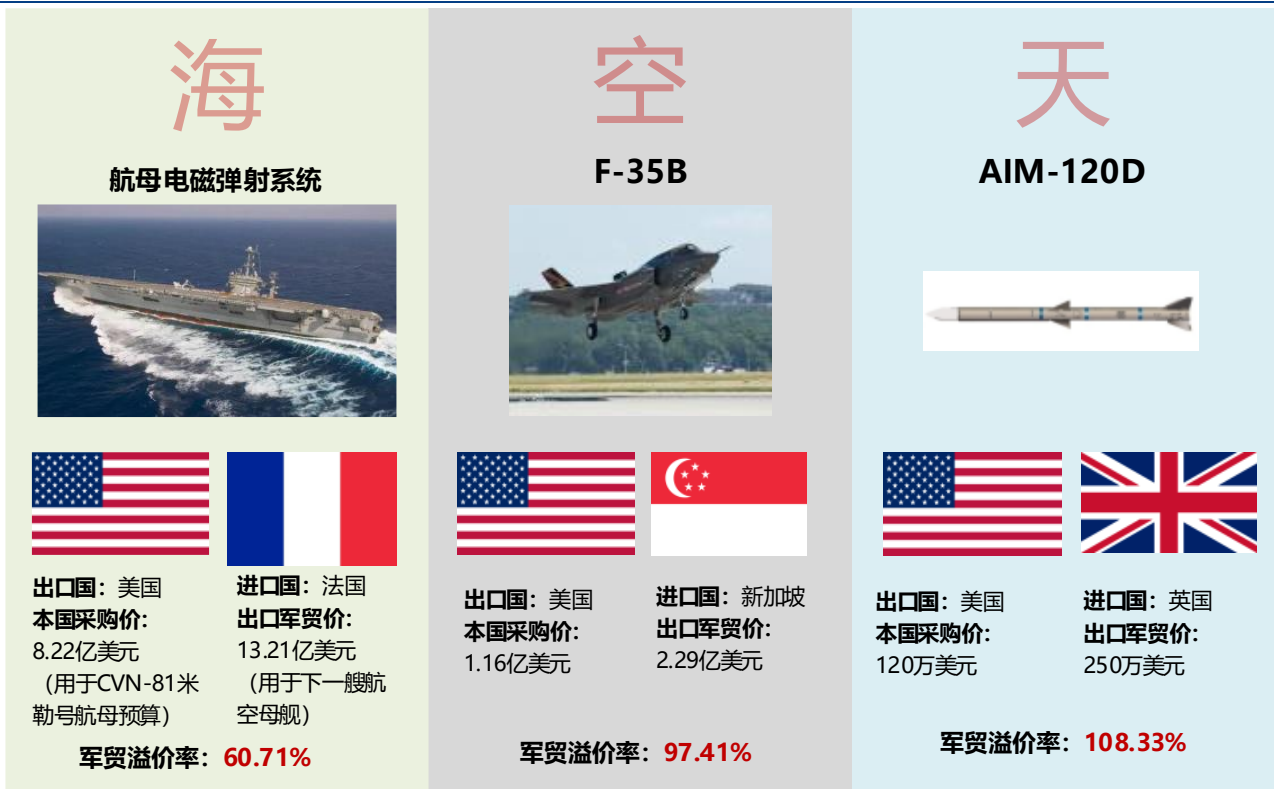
海

航母电磁弹射系统

出口国：美国
本国采购价：
8.22亿美元
（用于CVN-81米勒号航母预算）

进口国：法国
出口军贸价：
13.21亿美元
（用于下一艘航空母舰）

军贸溢价率：60.71%

空

F-35B

出口国：美国
本国采购价：
1.16亿美元

进口国：新加坡
出口军贸价：
2.29亿美元

军贸溢价率：97.41%

天

AIM-120D

出口国：美国
本国采购价：
120万美元

进口国：英国
出口军贸价：
250万美元

军贸溢价率：108.33%